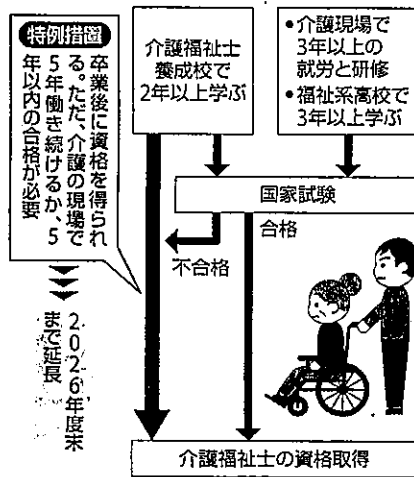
特例措置

卒業後に資格を得られる。ただ、介護の現場で5年働き続けるか、5年以内の合格が必要

2026年度末まで延長

介護福祉士養成校で2年以上学ぶ

•介護現場で3年以上の就労と研修
•福祉系高校で3年以上学ぶ

国家試験

不合格

合格

介護福祉士の資格取得